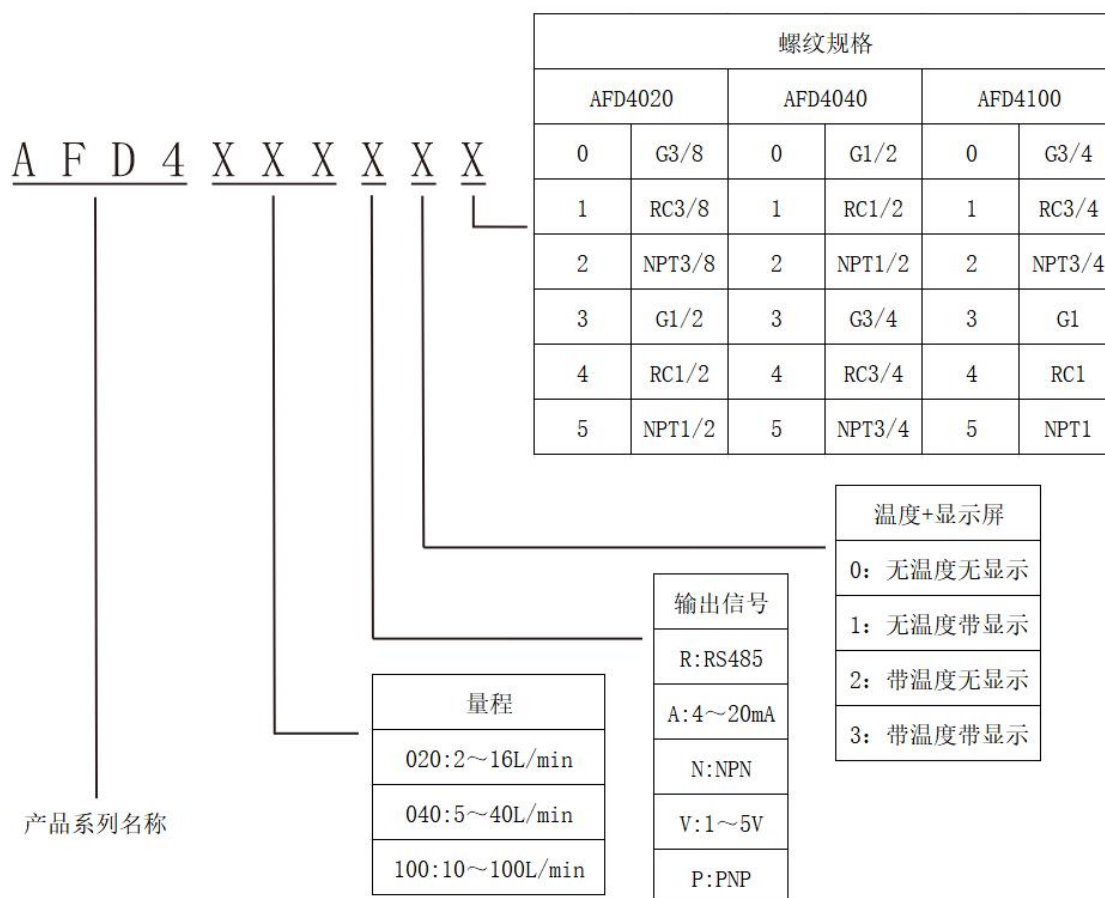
A F D 4 X X X X X X

| 螺纹规格 | | | | | |
|---|---|---|---|---|---|
| AFD4020 | | AFD4040 | | AFD4100 | |
| 0 | G3/8 | 0 | G1/2 | 0 | G3/4 |
| 1 | RC3/8 | 1 | RC1/2 | 1 | RC3/4 |
| 2 | NPT3/8 | 2 | NPT1/2 | 2 | NPT3/4 |
| 3 | G1/2 | 3 | G3/4 | 3 | G1 |
| 4 | RC1/2 | 4 | RC3/4 | 4 | RC1 |
| 5 | NPT1/2 | 5 | NPT3/4 | 5 | NPT1 |

| 温度+显示屏 |
|---|
| 0：无温度无显示 |
| 1：无温度带显示 |
| 2：带温度无显示 |
| 3：带温度带显示 |

| 输出信号 |
|---|
| R:RS485 |
| A:4～20mA |
| N:NPN |
| V:1～5V |
| P:PNP |

| 量程 |
|---|
| 020:2～16L/min |
| 040:5～40L/min |
| 100:10～100L/min |

产品系列名称